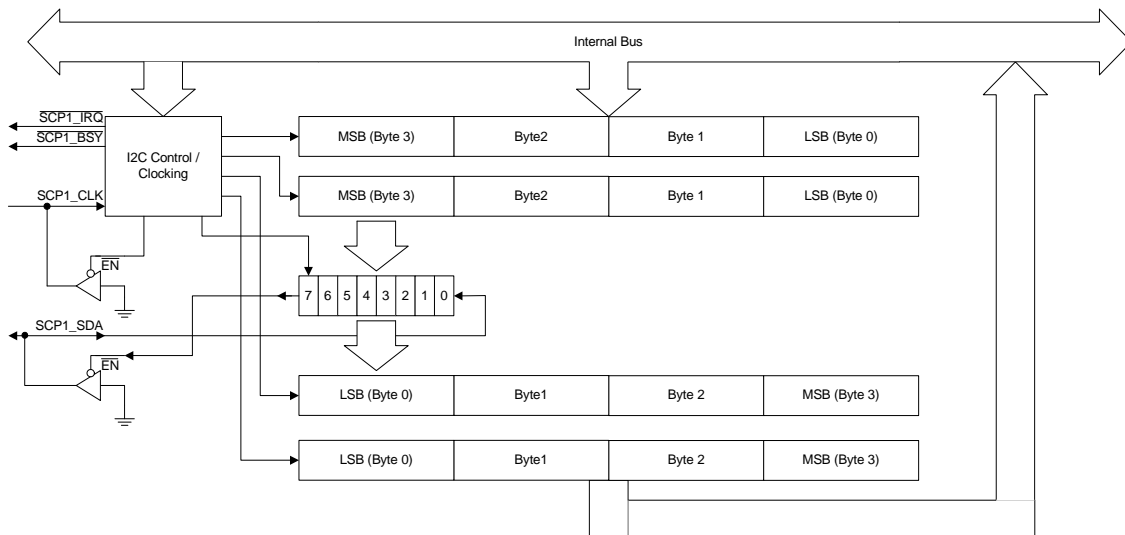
Internal Bus

$\overline{SCP1\_IRQ}$
$\overline{SCP1\_BSY}$

I2C Control / Clocking

SCP1_CLK

$\overline{EN}$

SCP1_SDA

$\overline{EN}$

| MSB (Byte 3) | Byte2 | Byte 1 | LSB (Byte 0) |
|---|---|---|---|

| MSB (Byte 3) | Byte2 | Byte 1 | LSB (Byte 0) |
|---|---|---|---|

| 7 | 6 | 5 | 4 | 3 | 2 | 1 | 0 |
|---|---|---|---|---|---|---|---|

| LSB (Byte 0) | Byte1 | Byte 2 | MSB (Byte 3) |
|---|---|---|---|

| LSB (Byte 0) | Byte1 | Byte 2 | MSB (Byte 3) |
|---|---|---|---|